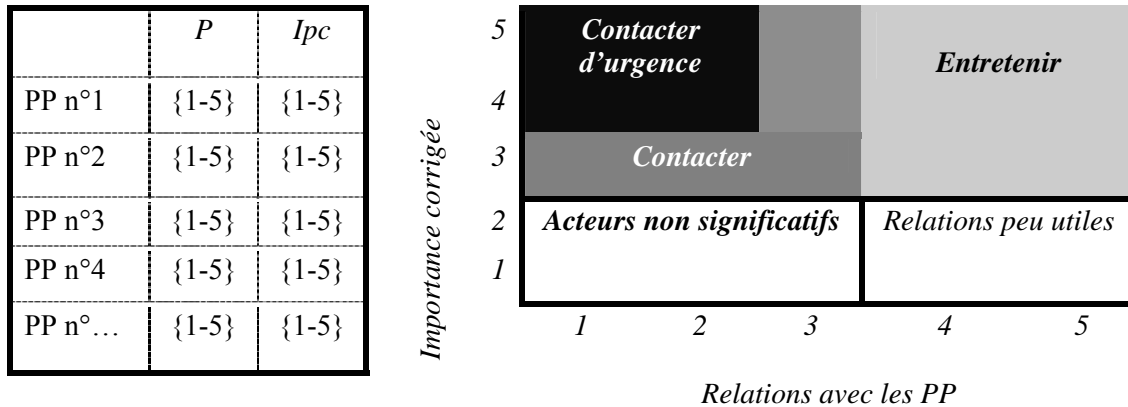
| | $P$ | $Ipc$ |
|---|---|---|
| PP n°1 | {1-5} | {1-5} |
| PP n°2 | {1-5} | {1-5} |
| PP n°3 | {1-5} | {1-5} |
| PP n°4 | {1-5} | {1-5} |
| PP n°… | {1-5} | {1-5} |

Importance corrigée

5
4
3
2
1

Contacter d'urgence

Entretenir

Contacter

Acteurs non significatifs

Relations peu utiles

1 2 3 4 5

Relations avec les PP